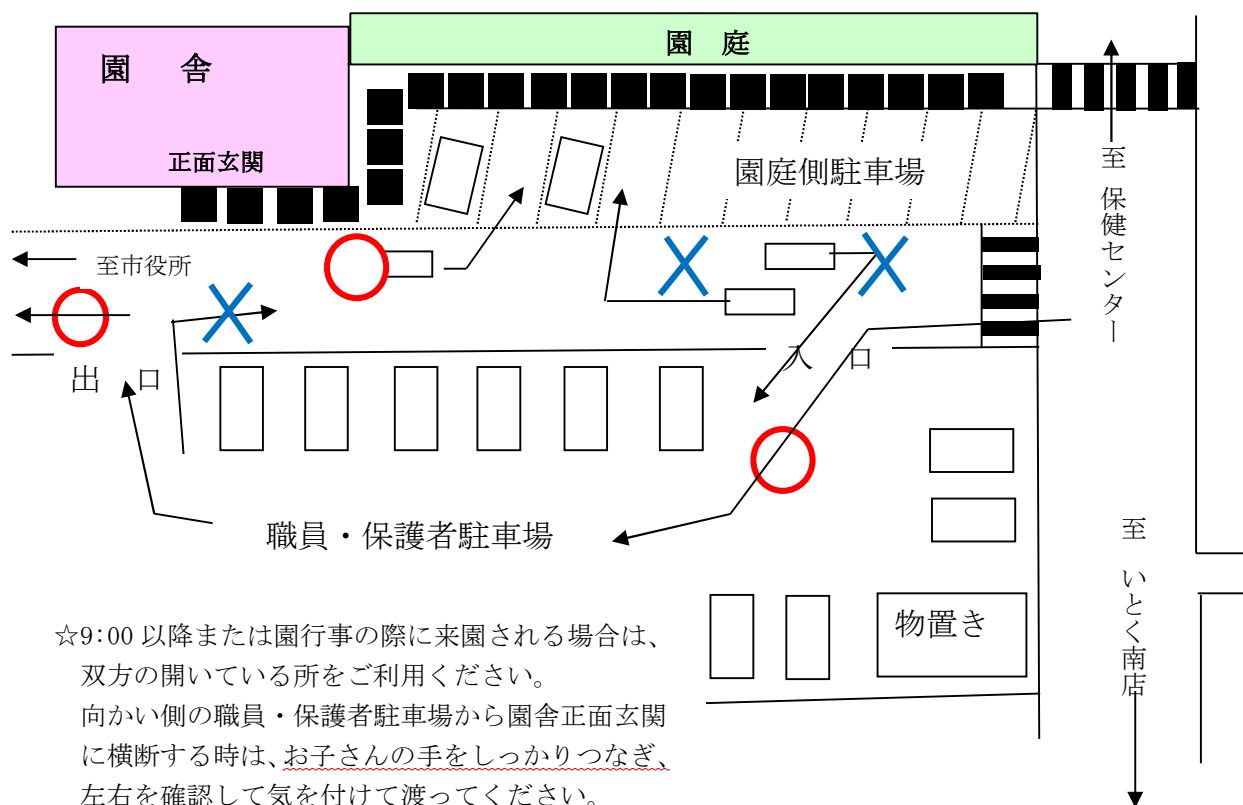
園　舎

正面玄関

園　庭

園庭側駐車場

至市役所

出　口

入　口

至　保健センター

職員・保護者駐車場

至　いとく南店

物置き

☆9:00 以降または園行事の際に来園される場合は、双方の開いている所をご利用ください。
向かい側の職員・保護者駐車場から園舎正面玄関に横断する時は、お子さんの手をしっかりつなぎ、左右を確認して気を付けて渡ってください。